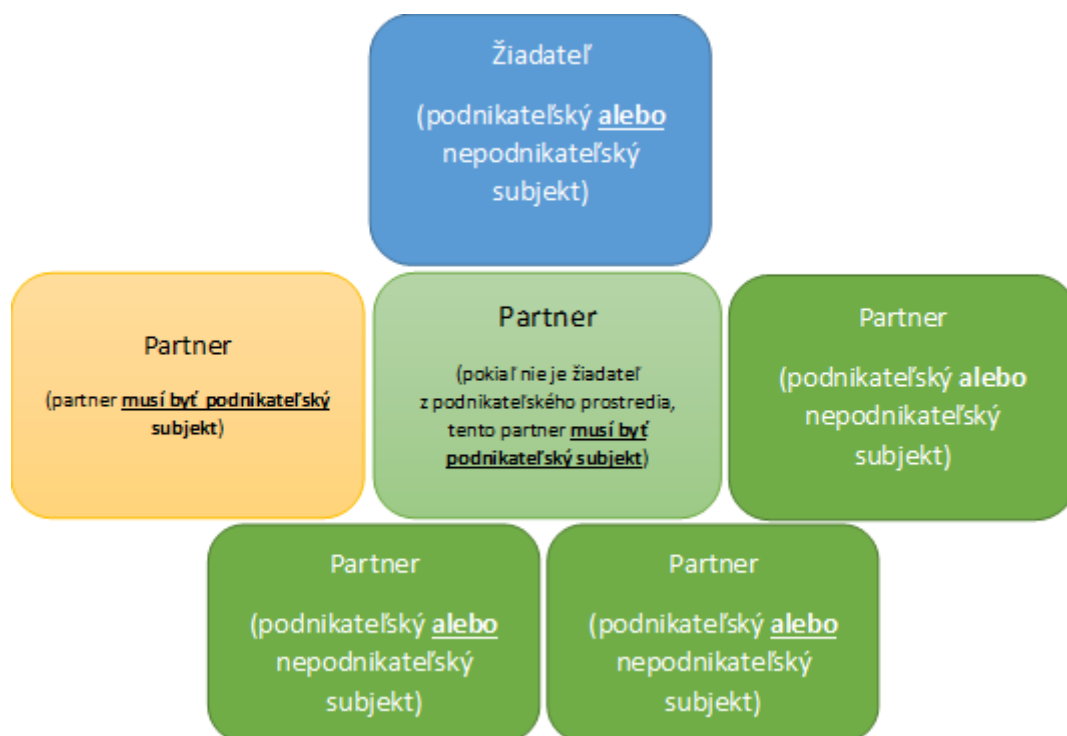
Žiadateľ

(podnikateľský alebo nepodnikateľský subjekt)

Partner

(partner musí byť podnikateľský subjekt)

Partner

(pokiaľ nie je žiadateľ z podnikateľského prostredia, tento partner musí byť podnikateľský subjekt)

Partner

(podnikateľský alebo nepodnikateľský subjekt)

Partner

(podnikateľský alebo nepodnikateľský subjekt)

Partner

(podnikateľský alebo nepodnikateľský subjekt)